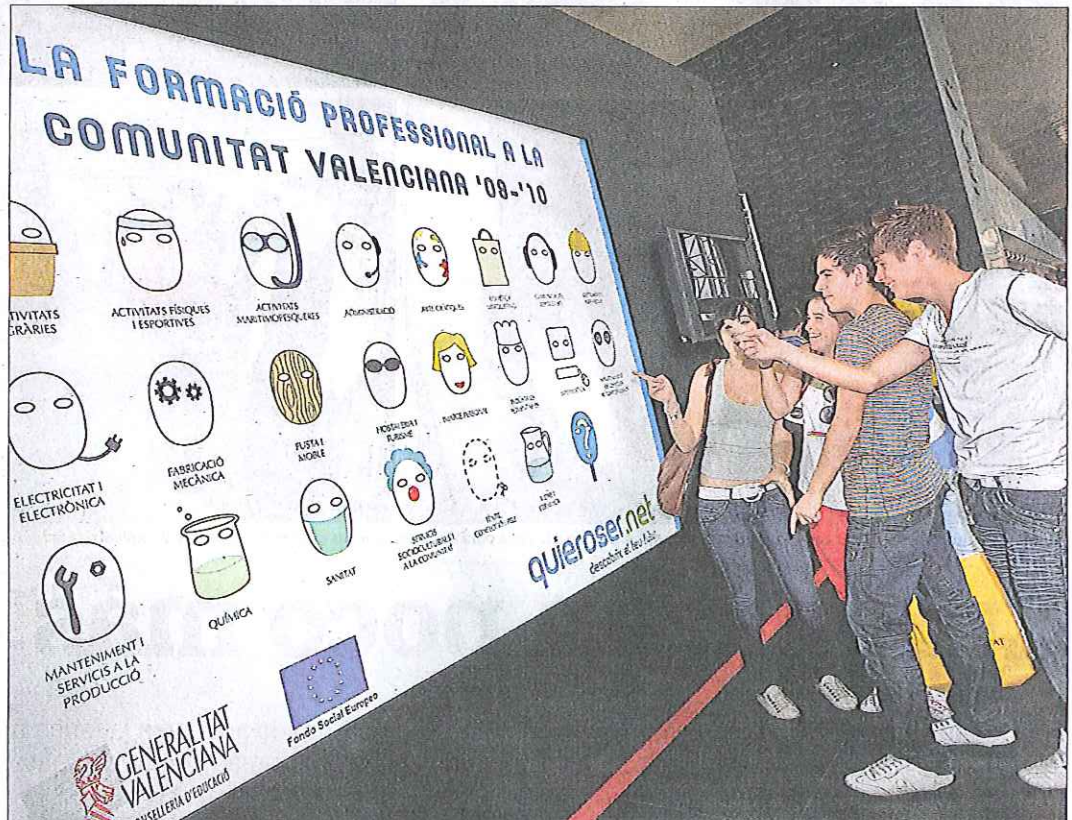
LA FORMACIÓ PROFESSIONAL A LA COMUNITAT VALENCIANA '09-'10

ACTIVITATS AGRÀRIES

ACTIVITATS FÍSIQUES I ESPORTIVES

ACTIVITATS MARÍTIMOPESQUERES

ADMINISTRACIÓ

ARTS GRÀFIQUES

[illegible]

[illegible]

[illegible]

ELECTRICITAT I ELECTRÒNICA

FABRICACIÓ MECÀNICA

FUSTA I MOBLE

HOSTALERIA I TURISME

IMATGE PERSONAL

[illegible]

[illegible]

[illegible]

SANITAT

SERVEIS SOCIOCULTURALS I A LA COMUNITAT

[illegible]

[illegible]

MANTENIMENT I SERVICIS A LA PRODUCCIÓ

QUÍMICA

quieroser.net
descobrix el teu futur

Fondo Social Europeo

GENERALITAT VALENCIANA
CONSELLERIA D'EDUCACIÓ